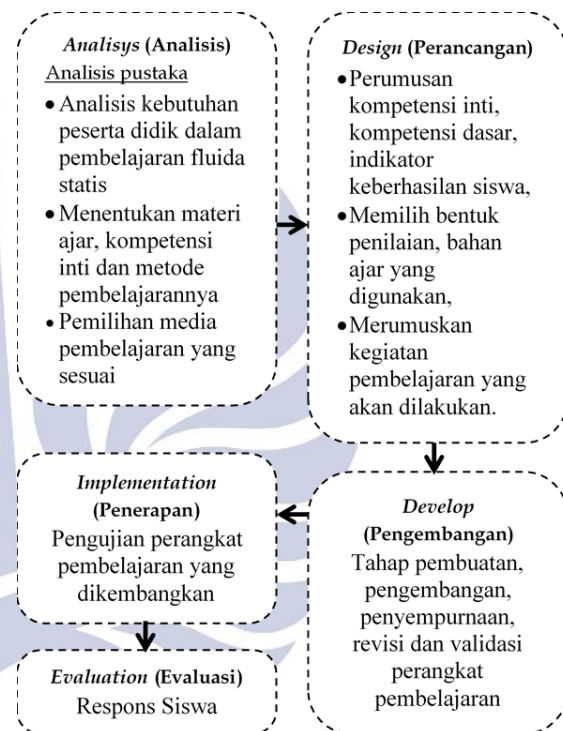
*Analisys* (Analisis)
Analisis pustaka
- Analisis kebutuhan peserta didik dalam pembelajaran fluida statis
- Menentukan materi ajar, kompetensi inti dan metode pembelajarannya
- Pemilihan media pembelajaran yang sesuai

*Design* (Perancangan)
- Perumusan kompetensi inti, kompetensi dasar, indikator keberhasilan siswa,
- Memilih bentuk penilaian, bahan ajar yang digunakan,
- Merumuskan kegiatan pembelajaran yang akan dilakukan.

*Develop*
(Pengembangan)
Tahap pembuatan, pengembangan, penyempurnaan, revisi dan validasi perangkat pembelajaran

*Implementation*
(Penerapan)
Pengujian perangkat pembelajaran yang dikembangkan

*Evaluation* (Evaluasi)
Respons Siswa